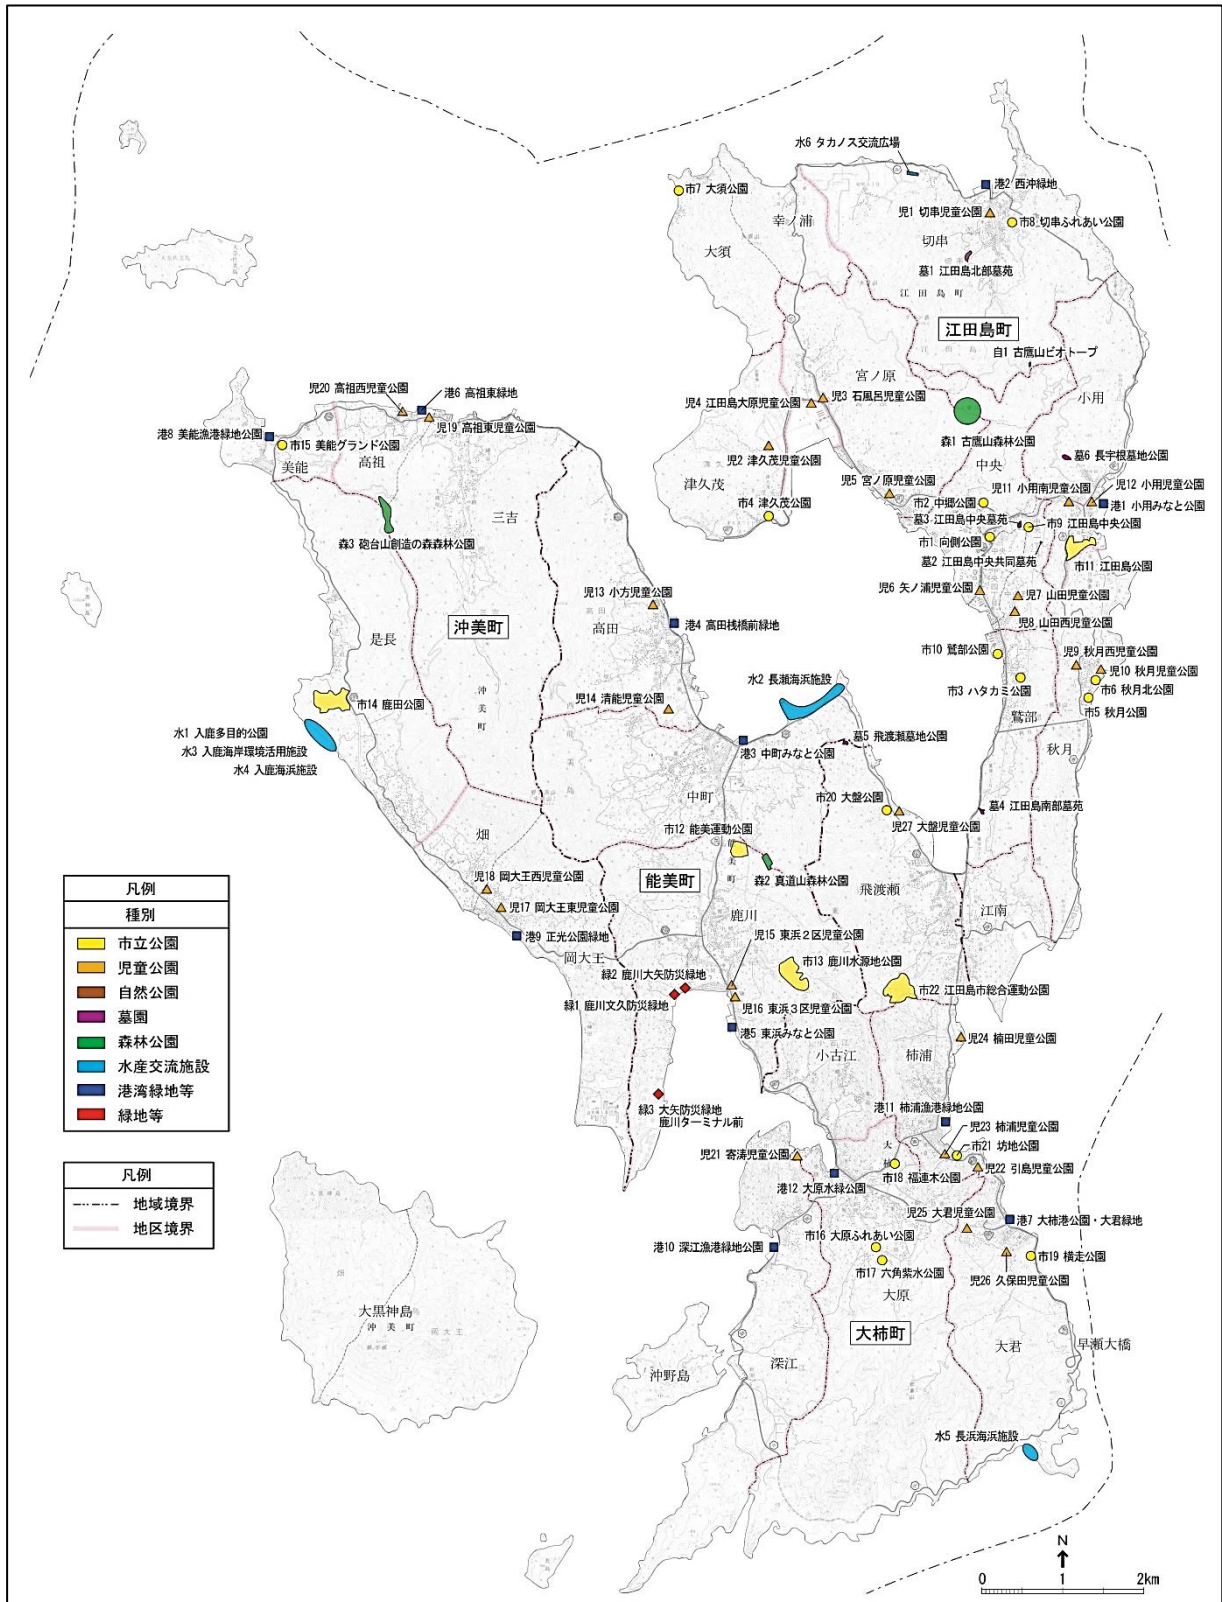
水6 タカノス交流広場
港2 西沖緑地
市7 大須公園
児1 切串児童公園
市8 切串ふれあい公園
幸ノ浦
大須
切串
墓1 江田島北部墓苑
江田島町
江田島町
自1 古鷹山ビオトープ
宮ノ原
小用
児20 高祖西児童公園
港6 高祖東緑地
児4 江田島大原児童公園
児3 石風呂児童公園
港8 美能漁港緑地公園
児19 高祖東児童公園
森1 古鷹山森林公園
市15 美能グランド公園
美能
高祖
児2 津久茂児童公園
墓6 長宇根墓地公園
津久茂
中央
児5 宮ノ原児童公園
児11 小用南児童公園
児12 小用児童公園
三吉
市4 津久茂公園
市2 中郷公園
港1 小用みなと公園
墓3 江田島中央墓苑
市9 江田島中央公園
森3 砲台山創造の森森林公園
市1 向側公園
墓2 江田島中央共同墓苑
市11 江田島公園
児13 小方児童公園
児6 矢ノ浦児童公園
児7 山田児童公園
沖美町
高田
港4 高田桟橋前緑地
児8 山田西児童公園
是長
市10 鷲部公園
児9 秋月西児童公園
児10 秋月児童公園
水2 長瀬海浜施設
市6 秋月北公園
市14 鹿田公園
児14 清能児童公園
市3 ハタカミ公園
鷲部
市5 秋月公園
水1 入鹿多目的公園
水3 入鹿海岸環境活用施設
水4 入鹿海浜施設
港3 中町みなと公園
墓5 飛渡瀬墓地公園
秋月
中町
市20 大盤公園
墓4 江田島南部墓苑
児27 大盤児童公園
市12 能美運動公園
畑
能美町
森2 真道山森林公園
飛渡瀬
児18 岡大王西児童公園
児17 岡大王東児童公園
鹿川
江南
凡例
種別
市立公園
児童公園
自然公園
墓園
森林公園
水産交流施設
港湾緑地等
緑地等
港9 正光公園緑地
岡大王
児15 東浜2区児童公園
市13 鹿川水源地公園
市22 江田島市総合運動公園
緑2 鹿川大矢防災緑地
緑1 鹿川文久防災緑地
児16 東浜3区児童公園
港5 東浜みなと公園
児24 楠田児童公園
小古江
柿浦
緑3 大矢防災緑地
鹿川ターミナル前
港11 柿浦漁港緑地公園
児23 柿浦児童公園
市21 坊地公園
凡例
地域境界
地区境界
児21 寄濤児童公園
市18 福連木公園
児22 引島児童公園
港12 大原水緑公園
児25 大君児童公園
港7 大柿港公園・大君緑地
港10 深江漁港緑地公園
市16 大原ふれあい公園
市17 六角紫水公園
市19 横走公園
児26 久保田児童公園
大原
大黒神島
沖美町
大柿町
大君
早瀬大橋
深江
沖野島
水5 長浜海浜施設
N
0
1
2km